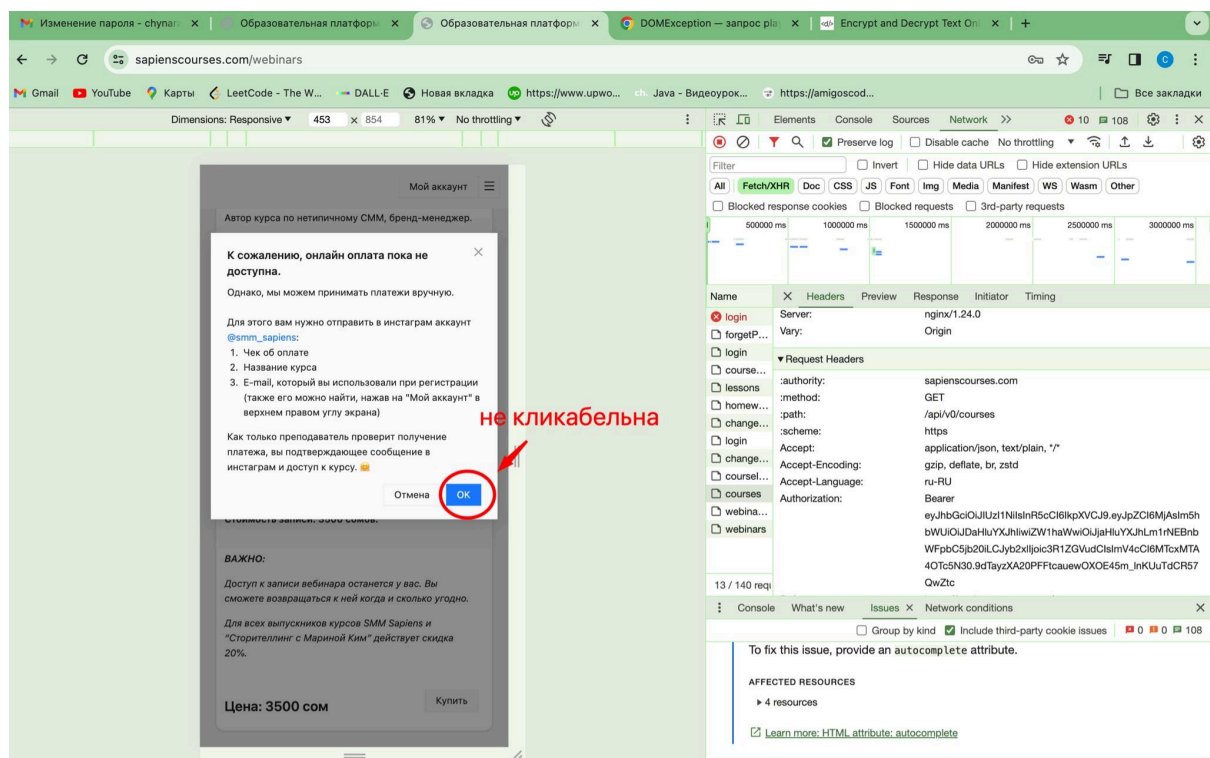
Изменение пароля - chynar × | Образовательная платформ × | Образовательная платформ × | DOMException — запрос pla × | Encrypt and Decrypt Text On × | +

sapienscourses.com/webinars

Gmail YouTube Карты LeetCode - The W... DALL-E Новая вкладка https://www.upwo... Java - Видеоурок... https://amigoscod... Все закладки

Dimensions: Responsive ▼ 453 × 854 81% ▼ No throttling ▼

Мой аккаунт

Автор курса по нетипичному СММ, бренд-менеджер.

К сожалению, онлайн оплата пока не доступна.

Однако, мы можем принимать платежи вручную.

Для этого вам нужно отправить в инстаграм аккаунт @smm_sapiens:
1. Чек об оплате
2. Название курса
3. E-mail, который вы использовали при регистрации (также его можно найти, нажав на "Мой аккаунт" в верхнем правом углу экрана)

Как только преподаватель проверит получение платежа, вы подтверждающее сообщение в инстаграм и доступ к курсу.

Отмена OK

не кликабельна

Стоимость записи: 3500 сомов.

ВАЖНО:

Доступ к записи вебинара останется у вас. Вы сможете возвращаться к ней когда и сколько угодно.

Для всех выпускников курсов SMM Sapiens и "Сторителлинг с Мариной Ким" действует скидка 20%.

Цена: 3500 сом

Купить

Elements Console Sources Network >> 10 108

Preserve log Disable cache No throttling

Filter Invert Hide data URLs Hide extension URLs

All Fetch/XHR Doc CSS JS Font Img Media Manifest WS Wasm Other

Blocked response cookies Blocked requests 3rd-party requests

500000 ms 1000000 ms 1500000 ms 2000000 ms 2500000 ms 3000000 ms

Name × Headers Preview Response Initiator Timing

login
forgetP...
login
course...
lessons
homew...
change...
login
change...
coursel...
courses
webina...
webinars

13 / 140 requ

Server: nginx/1.24.0
Vary: Origin

▼Request Headers
:authority: sapienscourses.com
:method: GET
:path: /api/v0/courses
:scheme: https
Accept: application/json, text/plain, */*
Accept-Encoding: gzip, deflate, br, zstd
Accept-Language: ru-RU
Authorization: Bearer eyJhbGciOiJIUzI1NiIsInR5cCI6IkpXVCJ9.eyJpZCI6MjAsIm5hbWUiOiJDaHluYXJhIiwiZW1haWwiOiJjaHluYXJhLm1rNEBnbWFpbC5jb20iLCJyb2xlIjoic3R1ZGVudCIsImV4cCI6MTcxMTA4OTc5N30.9dTayzXA20PFFtcauewOXOE45m_lnKUuTdCR57QwZtc

Console What's new Issues × Network conditions

Group by kind Include third-party cookie issues 0 0 108

To fix this issue, provide an autocomplete attribute.

AFFECTED RESOURCES

▸ 4 resources

Learn more: HTML attribute: autocomplete